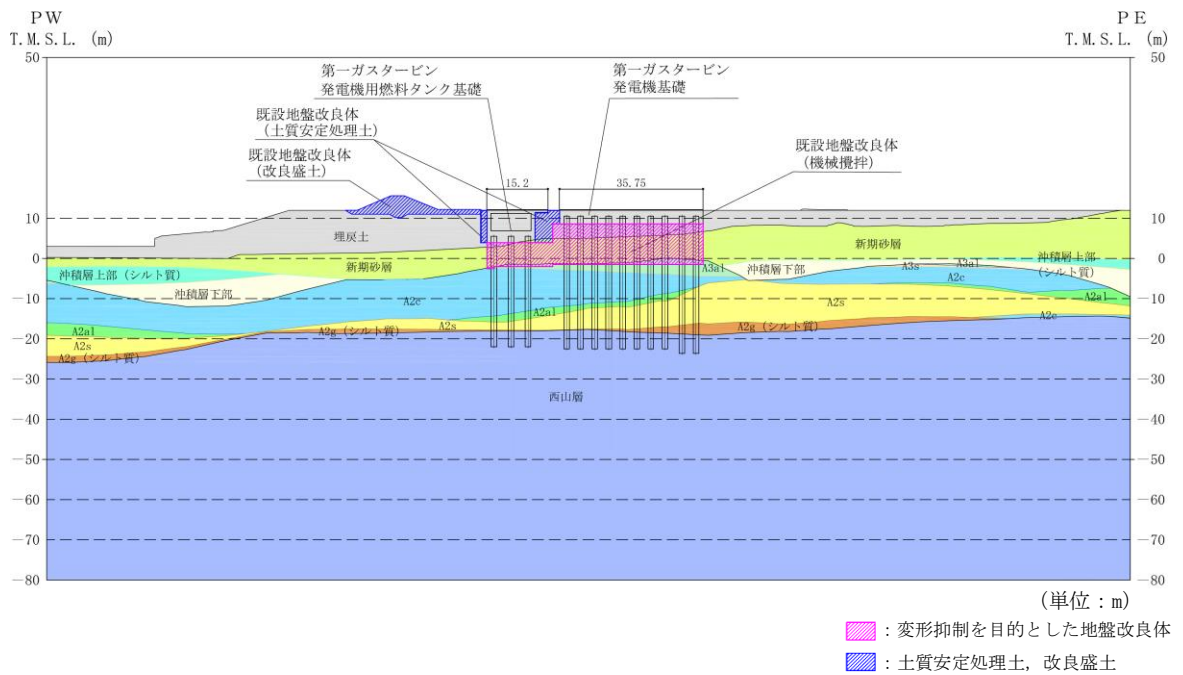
PW
T. M. S. L. (m)

PE
T. M. S. L. (m)

50
10
0
−10
−20
−30
−40
−50
−60
−70
−80

50
10
0
−10
−20
−30
−40
−50
−60
−70
−80

第一ガスタービン
発電機用燃料タンク基礎

第一ガスタービン
発電機基礎

既設地盤改良体
(土質安定処理土)

既設地盤改良体
(改良盛土)

既設地盤改良体
(機械攪拌)

15.2

35.75

埋戻土

新期砂層

新期砂層

沖積層上部 (シルト質)

沖積層下部

A2c

A2a1

A2s

A2g (シルト質)

A2g (シルト質)

A2s

A2a1

A3a1

沖積層下部

A3s

A3a1

A2c

A2s

沖積層上部
(シルト質)

A2a1

A2g (シルト質)

A2c

西山層

(単位：m)

：変形抑制を目的とした地盤改良体

：土質安定処理土，改良盛土